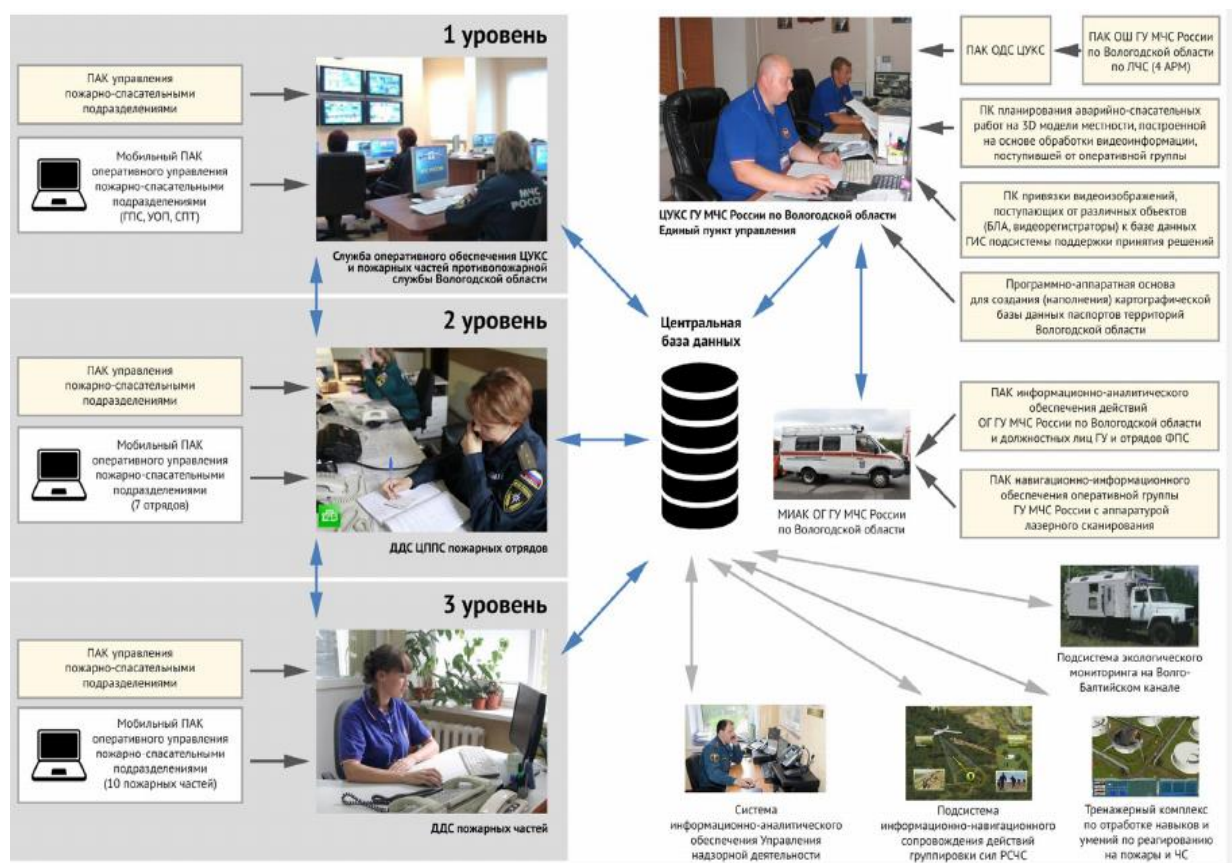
1 уровень

ПАК управления пожарно-спасательными подразделениями

Мобильный ПАК оперативного управления пожарно-спасательными подразделениями (ГПС, УОП, СПТ)

Служба оперативного обеспечения ЦУКС и пожарных частей противопожарной службы Вологодской области

2 уровень

ПАК управления пожарно-спасательными подразделениями

Мобильный ПАК оперативного управления пожарно-спасательными подразделениями (7 отрядов)

ДДС ЦППС пожарных отрядов

3 уровень

ПАК управления пожарно-спасательными подразделениями

Мобильный ПАК оперативного управления пожарно-спасательными подразделениями (10 пожарных частей)

ДДС пожарных частей

ЦУКС ГУ МЧС России по Вологодской области
Единый пункт управления

ПАК ОДС ЦУКС

ПАК ОШ ГУ МЧС России по Вологодской области по ЛЧС (4 АРМ)

ПК планирования аварийно-спасательных работ на 3D модели местности, построенной на основе обработки видеоинформации, поступившей от оперативной группы

ПК привязки видеоизображений, поступающих от различных объектов (БЛА, видеорегистраторы) к базе данных ГИС подсистемы поддержки принятия решений

Программно-аппаратная основа для создания (наполнения) картографической базы данных паспортов территорий Вологодской области

Центральная база данных

ПАК информационно-аналитического обеспечения действий ОГ ГУ МЧС России по Вологодской области и должностных лиц ГУ и отрядов ФПС

ПАК навигационно-информационного обеспечения оперативной группы ГУ МЧС России с аппаратурой лазерного сканирования

МИАК ОГ ГУ МЧС России по Вологодской области

Подсистема экологического мониторинга на Волго-Балтийском канале

Система информационно-аналитического обеспечения Управления надзорной деятельности

Подсистема информационно-навигационного сопровождения действий группировки сил РСЧС

Тренажерный комплекс по отработке навыков и умений по реагированию на пожары и ЧС